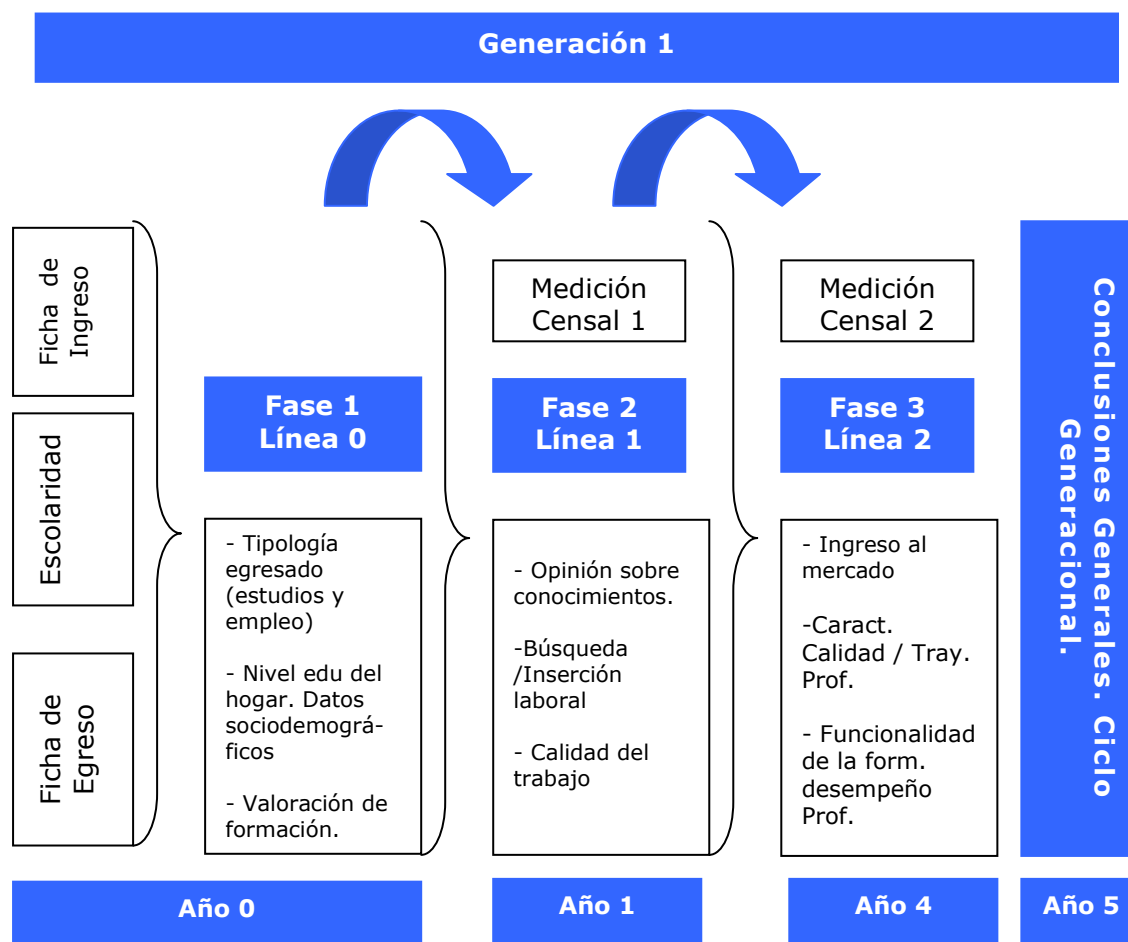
Generación 1

Ficha de Ingreso

Escolaridad

Ficha de Egreso

Fase 1
Línea 0

- Tipología egresado (estudios y empleo)

- Nivel edu del hogar. Datos sociodemográficos

- Valoración de formación.

Medición Censal 1

Fase 2
Línea 1

- Opinión sobre conocimientos.

-Búsqueda /Inserción laboral

- Calidad del trabajo

Medición Censal 2

Fase 3
Línea 2

- Ingreso al mercado

-Caract. Calidad / Tray. Prof.

- Funcionalidad de la form. desempeño Prof.

Conclusiones Generales. Ciclo Generacional.

Año 0

Año 1

Año 4

Año 5